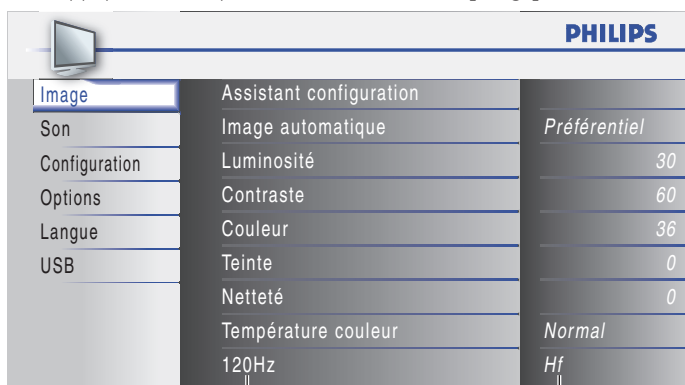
PHILIPS

Image
Son
Configuration
Options
Langue
USB

| | |
|---|---|
| Assistant configuration | |
| Image automatique | Préférentiel |
| Luminosité | 30 |
| Contraste | 60 |
| Couleur | 36 |
| Teinte | 0 |
| Netteté | 0 |
| Température couleur | Normal |
| 120Hz | Hf |